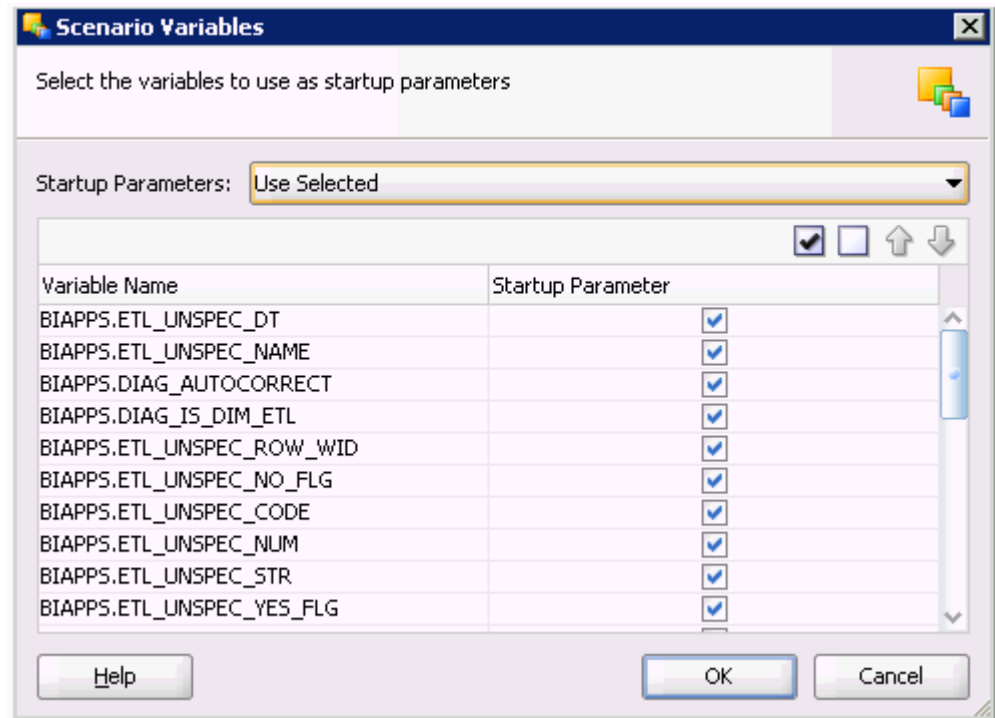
Scenario Variables

Select the variables to use as startup parameters

Startup Parameters: Use Selected

| Variable Name | Startup Parameter |
|---|---|
| BIAPPS.ETL_UNSPEC_DT | ☑ |
| BIAPPS.ETL_UNSPEC_NAME | ☑ |
| BIAPPS.DIAG_AUTOCORRECT | ☑ |
| BIAPPS.DIAG_IS_DIM_ETL | ☑ |
| BIAPPS.ETL_UNSPEC_ROW_WID | ☑ |
| BIAPPS.ETL_UNSPEC_NO_FLG | ☑ |
| BIAPPS.ETL_UNSPEC_CODE | ☑ |
| BIAPPS.ETL_UNSPEC_NUM | ☑ |
| BIAPPS.ETL_UNSPEC_STR | ☑ |
| BIAPPS.ETL_UNSPEC_YES_FLG | ☑ |

Help

OK

Cancel